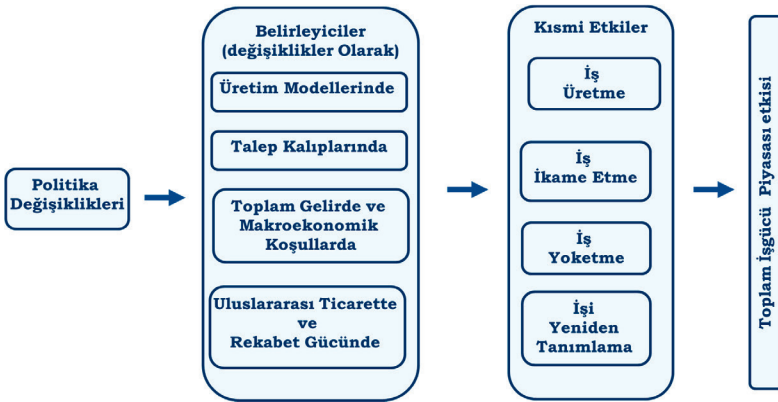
Politika Değişiklikleri

Belirleyiciler (değişiklikler Olarak)

Üretim Modellerinde

Talep Kalıplarında

Toplam Gelirde ve Makroekonomik Koşullarda

Uluslararası Ticarette ve Rekabet Gücünde

Kısmi Etkiler

İş Üretme

İş İkame Etme

İş Yoketme

İşi Yeniden Tanımlama

Toplam İşgücü Piyasası etkisi